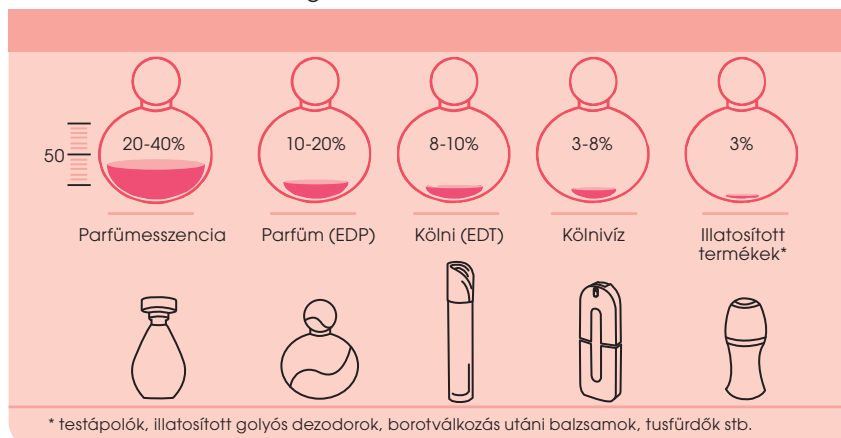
50

20-40%

Parfümesszencia

10-20%

Parfüm (EDP)

8-10%

Kölni (EDT)

3-8%

Kölnivíz

3%

Illatosított termékek*

* testápolók, illatosított golyós dezodorok, borotválkozás utáni balzsamok, tusfürdők stb.